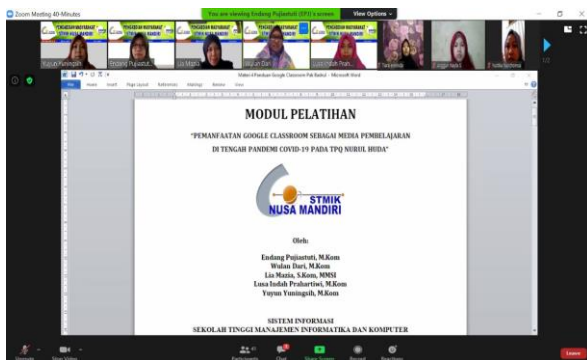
Zoom Meeting 40-Minutes

You are viewing Endang Pujiastuti (STI)'s screen

View Options

Yuyun Yuningsih

Endang Pujiastuti

Lia Mazia

Wulan Dari

Lusa Indah Prah

Materi Panduan Google Classroom Pak Rashid - Microsoft Word

MODUL PELATIHAN

"PEMANFAATAN GOOGLE CLASSROOM SEBAGAI MEDIA PEMBELAJARAN DI TENGAH PANDEMI COVID-19 PADA TPQ NURUL HUDA"

STMIK NUSA MANDIRI

Oleh:

Endang Pujiastuti, M.Kom
Wulan Dari, M.Kom
Lia Mazia, S.Kom, MMSI
Lusa Indah Prahartiwi, M.Kom
Yuyun Yuningsih, M.Kom

SISTEM INFORMASI
SEKOLAH TINGGI MANAJEMEN INFORMATIKA DAN KOMPUTER

Unmute

Start Video

Participants

Chat

Share Screen

Record

Reactions

Leave